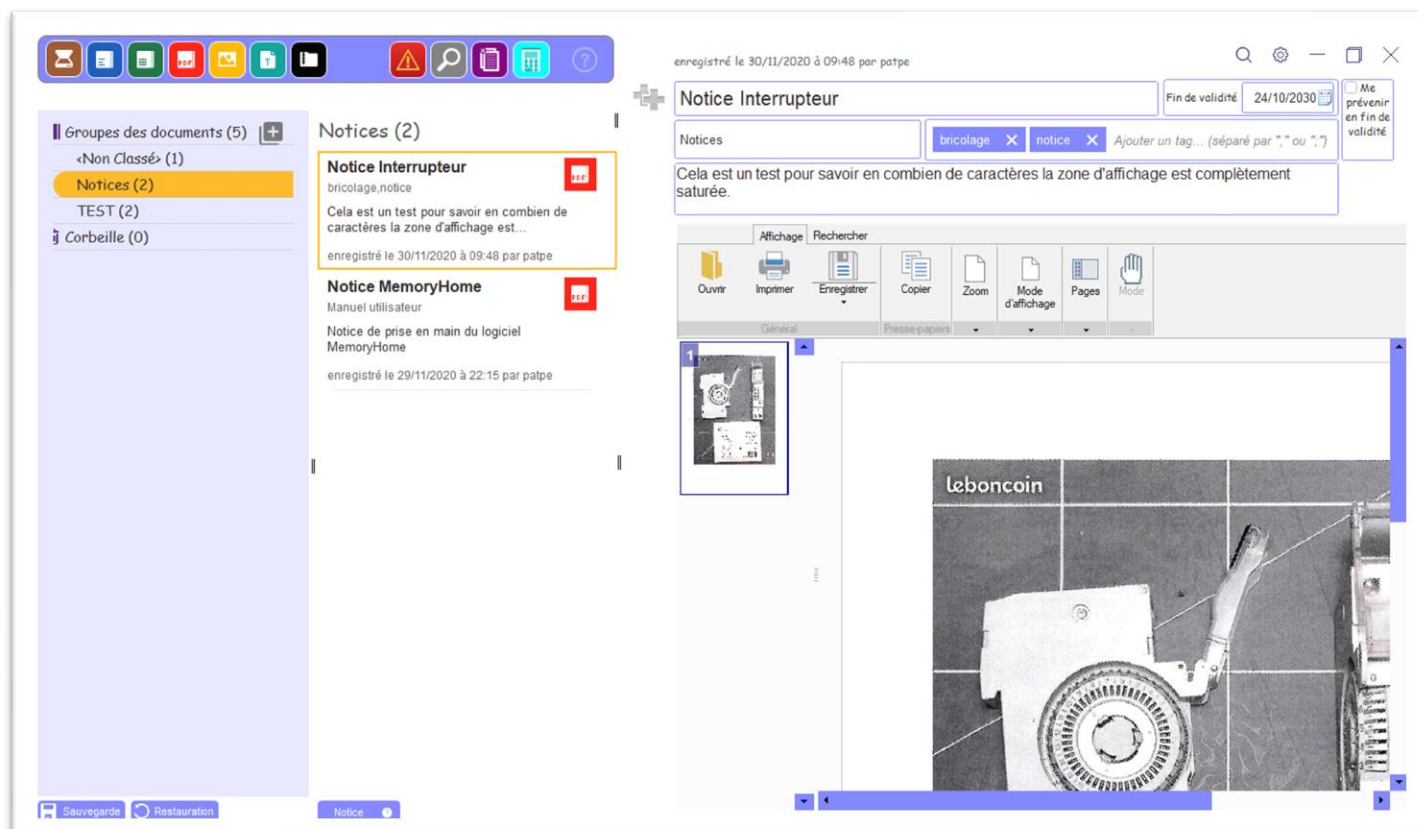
Groupes des documents (5)
<Non Classé> (1)
Notices (2)
TEST (2)
Corbeille (0)

Notices (2)

Notice Interrupteur
bricolage,notice
Cela est un test pour savoir en combien de caractères la zone d'affichage est...
enregistré le 30/11/2020 à 09:48 par patpe

Notice MemoryHome
Manuel utilisateur
Notice de prise en main du logiciel MemoryHome
enregistré le 29/11/2020 à 22:15 par patpe

enregistré le 30/11/2020 à 09:48 par patpe

Notice Interrupteur
Fin de validité 24/10/2030
Me prévenir en fin de validité
Notices
bricolage ✕ notice ✕ Ajouter un tag... (séparé par "," ou ";")
Cela est un test pour savoir en combien de caractères la zone d'affichage est complètement saturée.

Affichage Rechercher
Ouvrir Imprimer Enregistrer Copier Zoom Mode d'affichage Pages Mode
Général Presse-papiers

1

leboncoin

Sauvegarde Restauration
Notice